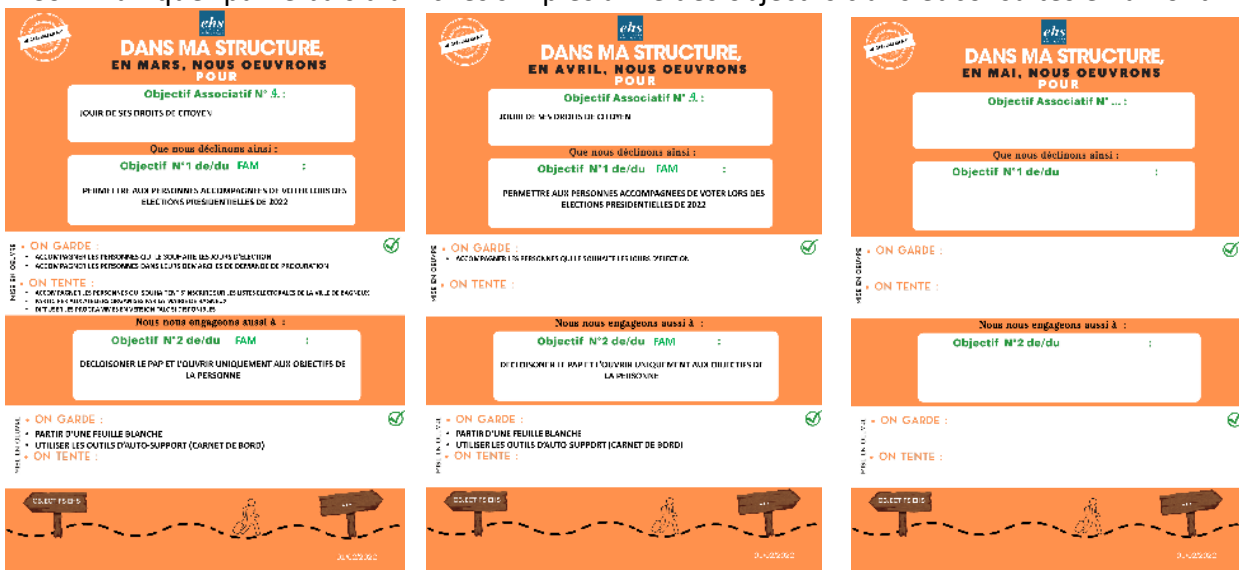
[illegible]

ehs

DANS MA STRUCTURE, EN MARS, NOUS OEUVRONS POUR

Objectif Associatif N° 4 :

JOUIR DE SES DROITS DE CITOYEN

Que nous déclinons ainsi :

Objectif N°1 de/du FAM :

PERMETTRE AUX PERSONNES ACCOMPAGNEES DE VOTER LORS DES ELECTIONS PRESIDENTIELLES DE 2022

MISE EN OEUVRE

• ON GARDE :

• ACCOMPAGNER LES PERSONNES QUI LE SOUHAITE LES JOURS D'ELECTION
• ACCOMPAGNER LES PERSONNES DANS LEURS DEMARCHES DE DEMANDE DE PROCURATION

• ON TENTE :

• ACCOMPAGNER LES PERSONNES QUI SOUHAITENT S'INSCRIRE SUR LES LISTES ELECTORALES DE LA VILLE DE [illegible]
• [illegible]
• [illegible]

Nous nous engageons aussi à :

Objectif N°2 de/du FAM :

DECLOISONNER LE PAP ET L'OUVRIR UNIQUEMENT AUX OBJECTIFS DE LA PERSONNE

MISE EN OEUVRE

• ON GARDE :

• PARTIR D'UNE FEUILLE BLANCHE
• UTILISER LES OUTILS D'AUTO-SUPPORT (CARNET DE BORD)

• ON TENTE :

OBJECTIFS EHS

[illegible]

ehs

DANS MA STRUCTURE, EN AVRIL, NOUS OEUVRONS POUR

Objectif Associatif N° 4 :

JOUIR DE SES DROITS DE CITOYEN

Que nous déclinons ainsi :

Objectif N°1 de/du FAM :

PERMETTRE AUX PERSONNES ACCOMPAGNEES DE VOTER LORS DES ELECTIONS PRESIDENTIELLES DE 2022

MISE EN OEUVRE

• ON GARDE :

• ACCOMPAGNER LES PERSONNES QUI LE SOUHAITE LES JOURS D'ELECTION

• ON TENTE :

Nous nous engageons aussi à :

Objectif N°2 de/du FAM :

DECLOISONNER LE PAP ET L'OUVRIR UNIQUEMENT AUX OBJECTIFS DE LA PERSONNE

MISE EN OEUVRE

• ON GARDE :

• PARTIR D'UNE FEUILLE BLANCHE
• UTILISER LES OUTILS D'AUTO SUPPORT (CARNET DE BORD)

• ON TENTE :

OBJECTIFS EHS

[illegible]

ehs

DANS MA STRUCTURE, EN MAI, NOUS OEUVRONS POUR

Objectif Associatif N° ... :

Que nous déclinons ainsi :

Objectif N°1 de/du :

MISE EN OEUVRE

• ON GARDE :

• ON TENTE :

Nous nous engageons aussi à :

Objectif N°2 de/du :

MISE EN OEUVRE

• ON GARDE :

• ON TENTE :

OBJECTIFS EHS

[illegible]